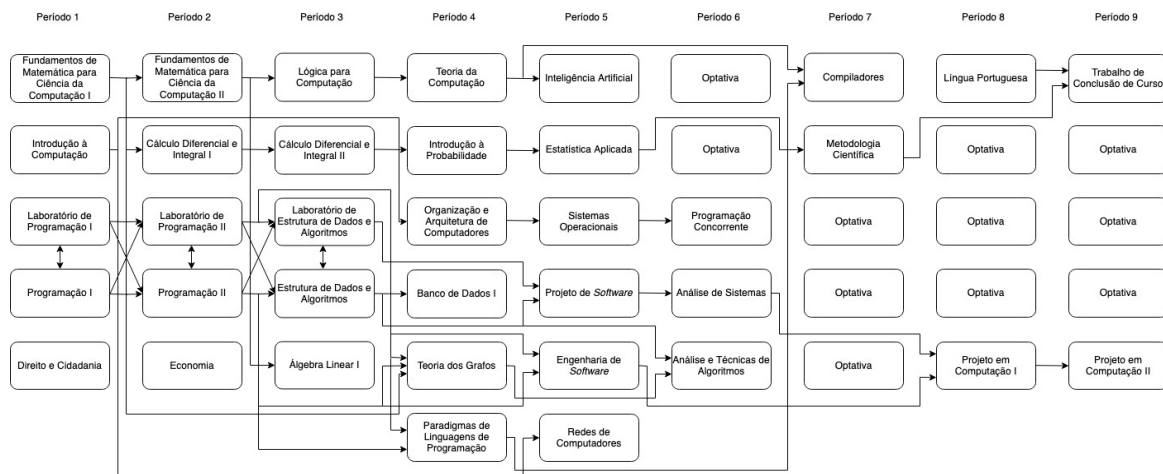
Período 1

Fundamentos de Matemática para Ciência da Computação I

Introdução à Computação

Laboratório de Programação I

Programação I

Direito e Cidadania

Período 2

Fundamentos de Matemática para Ciência da Computação II

Cálculo Diferencial e Integral I

Laboratório de Programação II

Programação II

Economia

Período 3

Lógica para Computação

Cálculo Diferencial e Integral II

Laboratório de Estrutura de Dados e Algoritmos

Estrutura de Dados e Algoritmos

Álgebra Linear I

Período 4

Teoria da Computação

Introdução à Probabilidade

Organização e Arquitetura de Computadores

Banco de Dados I

Teoria dos Grafos

Paradigmas de Linguagens de Programação

Período 5

Inteligência Artificial

Estatística Aplicada

Sistemas Operacionais

Projeto de *Software*

Engenharia de *Software*

Redes de Computadores

Período 6

Optativa

Optativa

Programação Concorrente

Análise de Sistemas

Análise e Técnicas de Algoritmos

Período 7

Compiladores

Metodologia Científica

Optativa

Optativa

Optativa

Período 8

Língua Portuguesa

Optativa

Optativa

Optativa

Projeto em Computação I

Período 9

Trabalho de Conclusão de Curso

Optativa

Optativa

Optativa

Projeto em Computação II